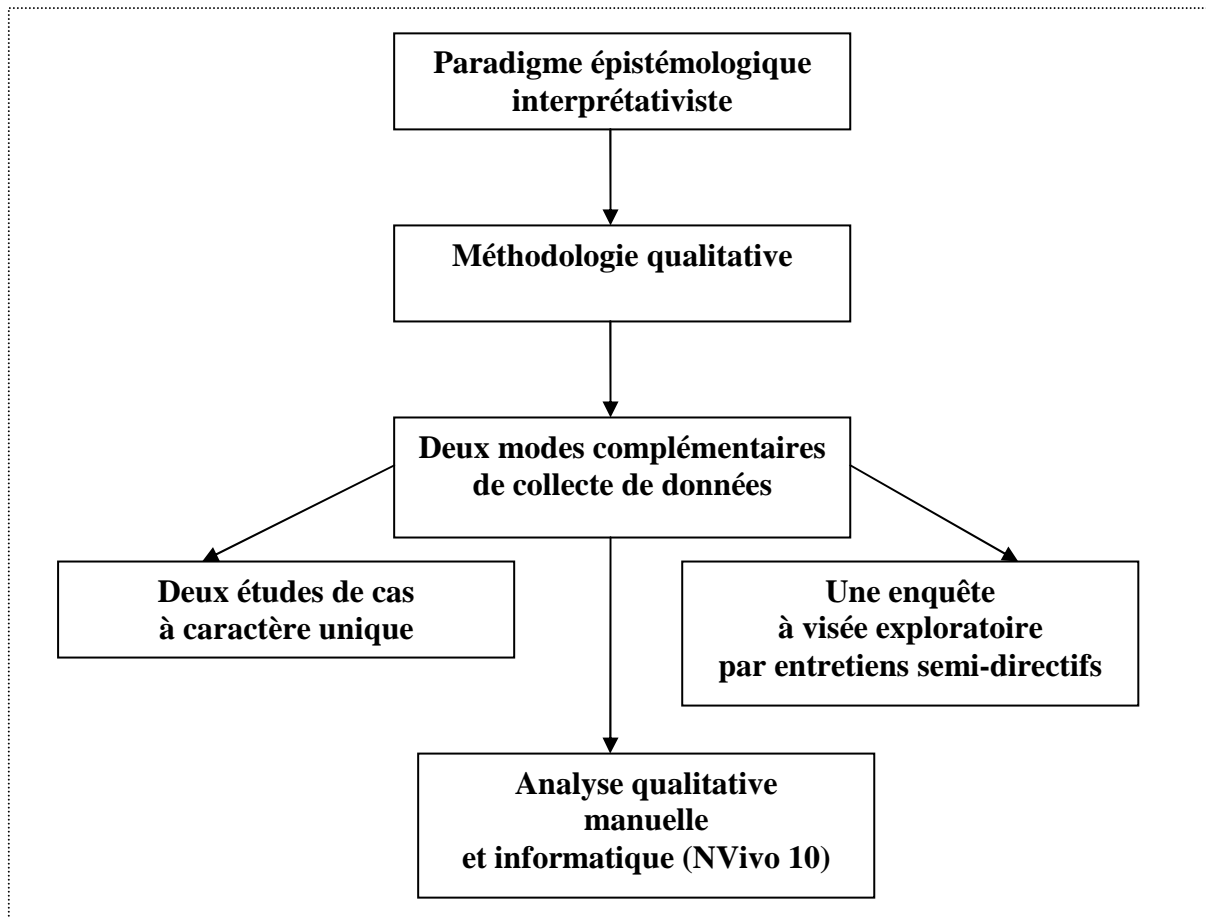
Paradigme épistémologique interprétativiste

Méthodologie qualitative

Deux modes complémentaires de collecte de données

Deux études de cas à caractère unique

Une enquête à visée exploratoire par entretiens semi-directifs

Analyse qualitative manuelle et informatique (NVivo 10)